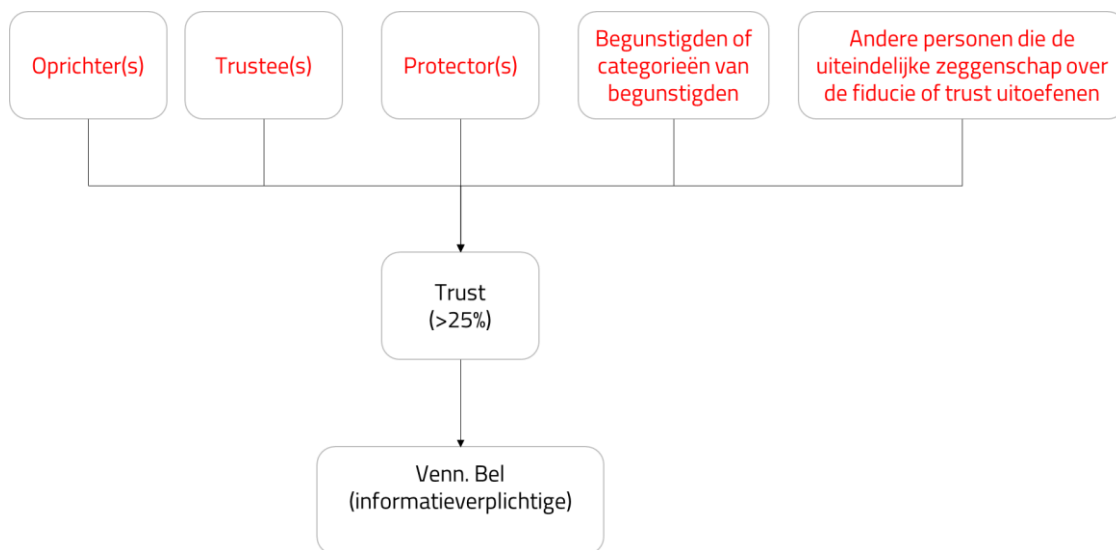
Oprichter(s)

Trustee(s)

Protector(s)

Begunstigden of categorieën van begunstigden

Andere personen die de uiteindelijke zeggenschap over de fiducie of trust uitoefenen

Trust
(>25%)

Venn. Bel
(informatieverplichtige)